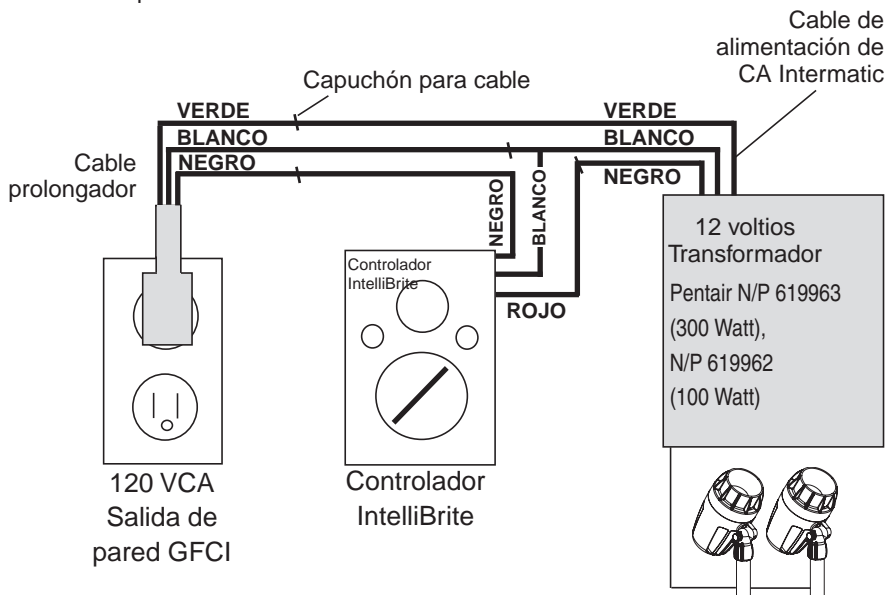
Cable de alimentación de CA Intermatic

Capuchón para cable

VERDE
BLANCO
NEGRO

VERDE
BLANCO
NEGRO

Cable prolongador

NEGRO
BLANCO

Controlador IntelliBrite

ROJO

12 voltios
Transformador
Pentair N/P 619963
(300 Watt),
N/P 619962
(100 Watt)

120 VCA
Salida de pared GFCI

Controlador
IntelliBrite